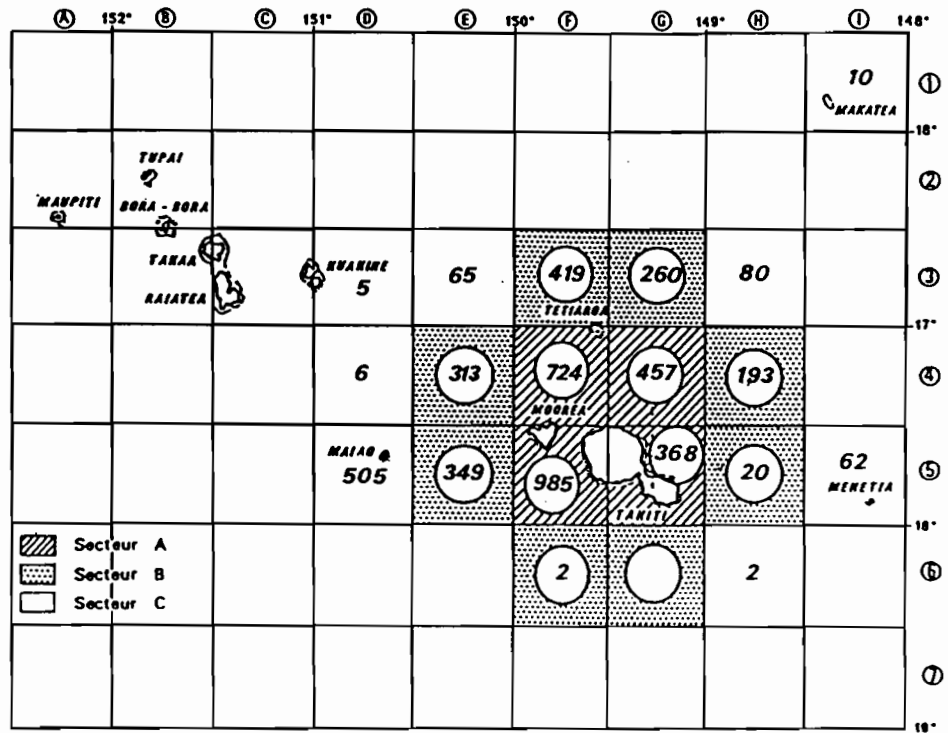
Ⓐ 152° Ⓑ Ⓒ 151° Ⓓ Ⓔ 150° Ⓕ Ⓖ 149° Ⓗ Ⓘ 148°

| | | | | | | | | |
|---|---|---|---|---|---|---|---|---|
| | | | | | | | | 10 MAKATEA |
| MAUPITI | TUPAI BORA - BORA | | | | | | | |
| | TAHAA RAIATEA | | HUAHINE 5 | 65 | 419 | 260 | 80 | |
| | | | 6 | 313 | 724 | 457 | 193 | |
| | | | MAIAO 505 | 349 | MOOREA 985 | 368 TAHITI | 20 | 62 MEHETIA |
| | | | | | 2 | | 2 | |
| | | | | | | | | |

TETIAROA

① 18° ② ③ 17° ④ ⑤ 18° ⑥ ⑦ 19°

Secteur A
Secteur B
Secteur C